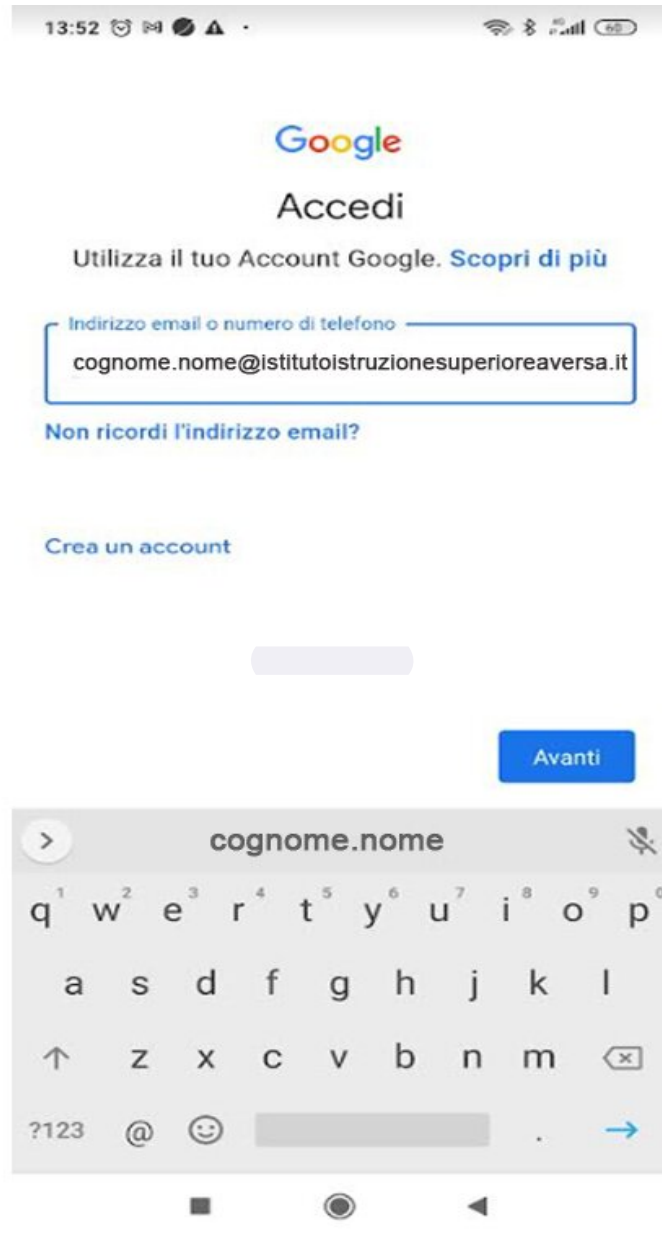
13:52

60

Google

Accedi

Utilizza il tuo Account Google. Scopri di più

Indirizzo email o numero di telefono

cognome.nome@istitutoistruzionesuperioreaversa.it

Non ricordi l'indirizzo email?

Crea un account

Avanti

cognome.nome

q 1 w 2 e 3 r 4 t 5 y 6 u 7 i 8 o 9 p 0

a s d f g h j k l

z x c v b n m

?123 @ .